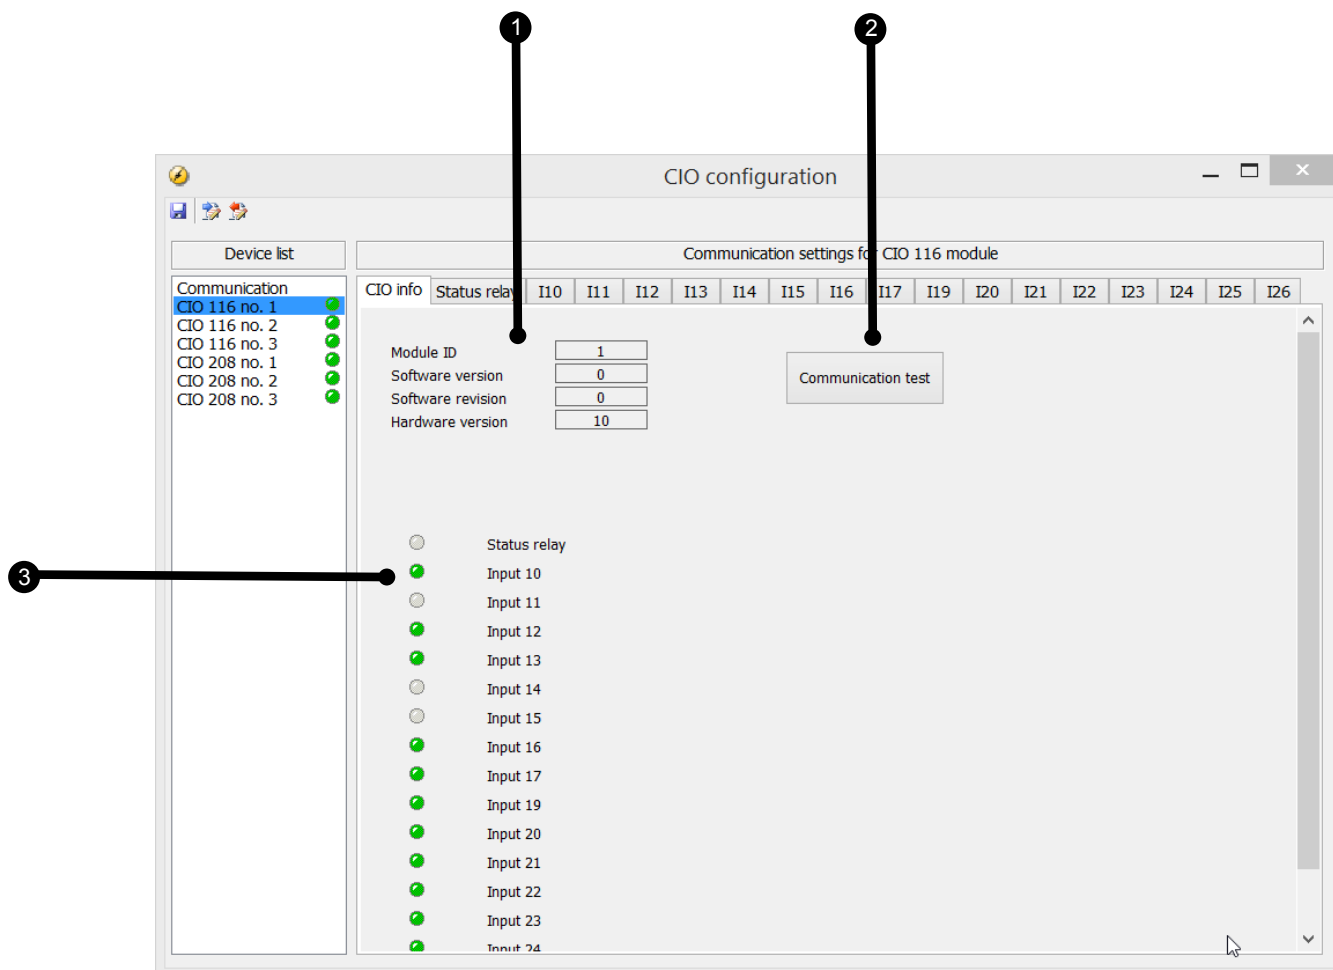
1

2

CIO configuration

Device list

Communication settings fo CIO 116 module

Communication
CIO 116 no. 1
CIO 116 no. 2
CIO 116 no. 3
CIO 208 no. 1
CIO 208 no. 2
CIO 208 no. 3

CIO info | Status rela | I10 | I11 | I12 | I13 | I14 | I15 | I16 | I17 | I19 | I20 | I21 | I22 | I23 | I24 | I25 | I26

Module ID 1
Software version 0
Software revision 0
Hardware version 10

Communication test

3

Status relay
Input 10
Input 11
Input 12
Input 13
Input 14
Input 15
Input 16
Input 17
Input 19
Input 20
Input 21
Input 22
Input 23
Input 24